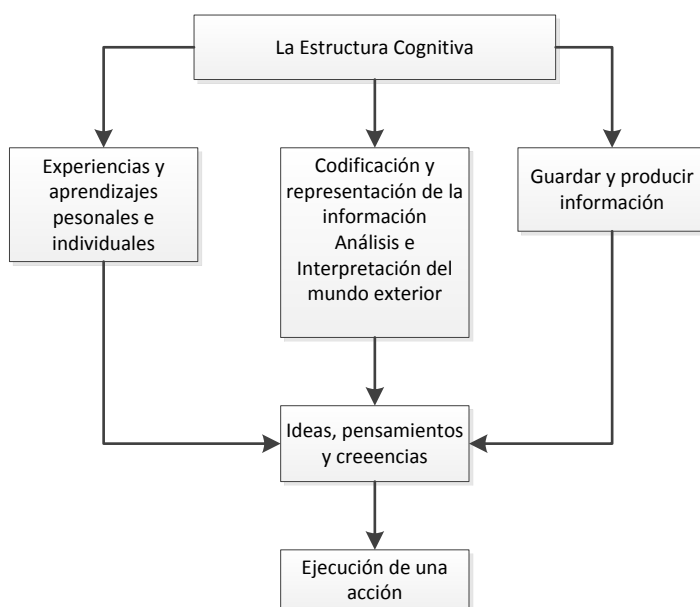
La Estructura Cognitiva

Experiencias y aprendizajes pesonales e individuales

Codificación y representación de la información
Análisis e Interpretación del mundo exterior

Guardar y producir información

Ideas, pensamientos y creeencias

Ejecución de una acción